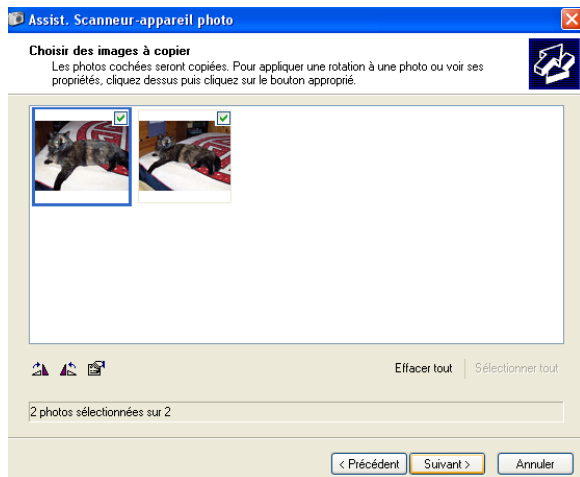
Assist. Scanneur-appareil photo

Choisir des images à copier

Les photos cochées seront copiées. Pour appliquer une rotation à une photo ou voir ses propriétés, cliquez dessus puis cliquez sur le bouton approprié.

Effacer tout

Sélectionner tout

2 photos sélectionnées sur 2

< Précédent

Suivant >

Annuler